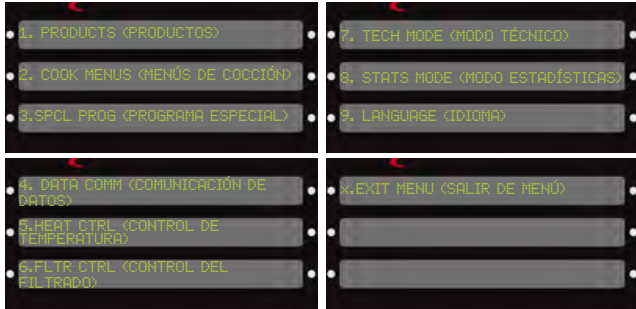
1. PRODUCTS (PRODUCTOS)

2. COOK MENUS (MENÚS DE COCCIÓN)

3.SPCL PROG (PROGRAMA ESPECIAL)

7. TECH MODE (MODO TÉCNICO)

8. STATS MODE (MODO ESTADÍSTICAS)

9. LANGUAGE (IDIOMA)

4. DATA COMM (COMUNICACIÓN DE DATOS)

5.HEAT CTRL (CONTROL DE TEMPERATURA)

6.FLTR CTRL (CONTROL DEL FILTRADO)

x.EXIT MENU (SALIR DE MENÚ)